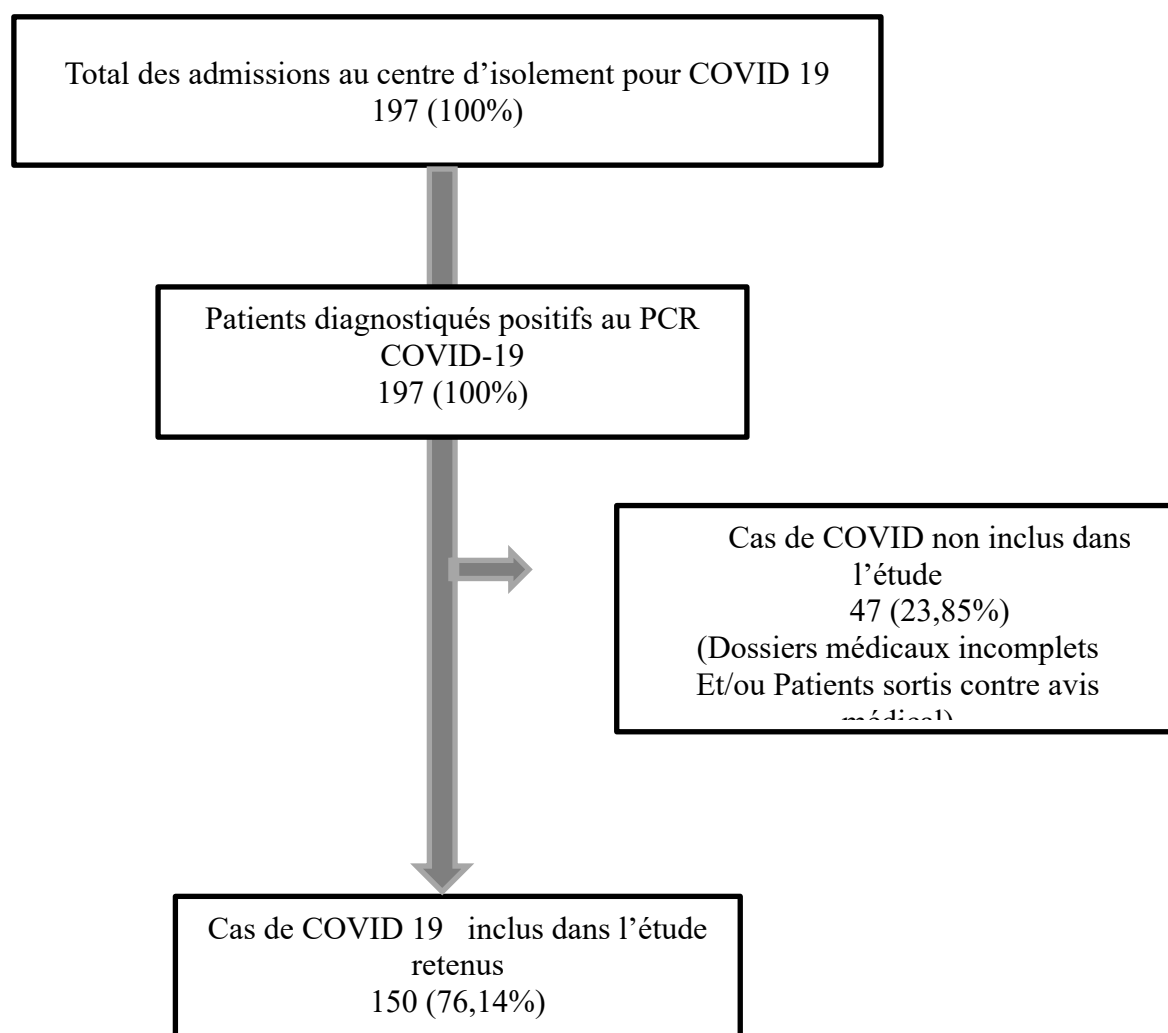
Total des admissions au centre d’isolement pour COVID 19
197 (100%)

Patients diagnostiqués positifs au PCR COVID-19
197 (100%)

Cas de COVID non inclus dans l’étude
47 (23,85%)
(Dossiers médicaux incomplets Et/ou Patients sortis contre avis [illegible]

Cas de COVID 19 inclus dans l’étude retenus
150 (76,14%)